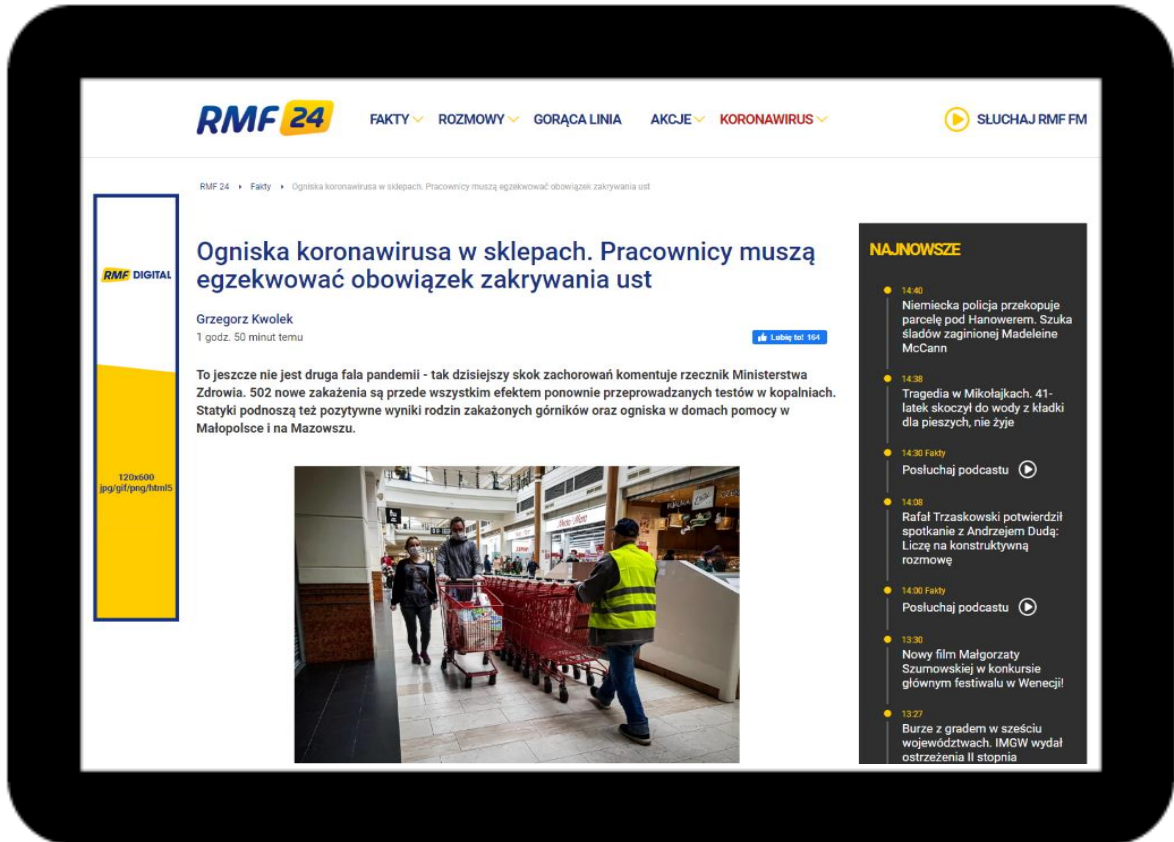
RMF 24

FAKTY ROZMOWY GORĄCA LINIA AKCJE KORONAWIRUS

SŁUCHAJ RMF FM

RMF 24 › Fakty › Ogniska koronawirusa w sklepach. Pracownicy muszą egzekwować obowiązek zakrywania ust

RMF DIGITAL

120x600
jpg/gif/png/html5

Ogniska koronawirusa w sklepach. Pracownicy muszą egzekwować obowiązek zakrywania ust

Grzegorz Kwolek
1 godz. 50 minut temu

Lubię to! 164

To jeszcze nie jest druga fala pandemii - tak dzisiejszy skok zachorowań komentuje rzecznik Ministerstwa Zdrowia. 502 nowe zakażenia są przede wszystkim efektem ponownie przeprowadzanych testów w kopalniach. Statyki podnoszą też pozytywne wyniki rodzin zakażonych górników oraz ogniska w domach pomocy w Małopolsce i na Mazowszu.

NAJNOWSZE

14:40
Niemiecka policja przekopuje parcelę pod Hanowerem. Szuka śladów zaginionej Madeleine McCann

14:38
Tragedia w Mikołajkach. 41-latek skoczył do wody z kładki dla pieszych, nie żyje

14:30 Fakty
Posłuchaj podcastu

14:08
Rafał Trzaskowski potwierdził spotkanie z Andrzejem Dudą: Liczę na konstruktywną rozmowę

14:00 Fakty
Posłuchaj podcastu

13:30
Nowy film Małgorzaty Szumowskiej w konkursie głównym festiwalu w Wenecji!

13:27
Burze z gradem w sześciu województwach. IMGW wydał ostrzeżenia II stopnia